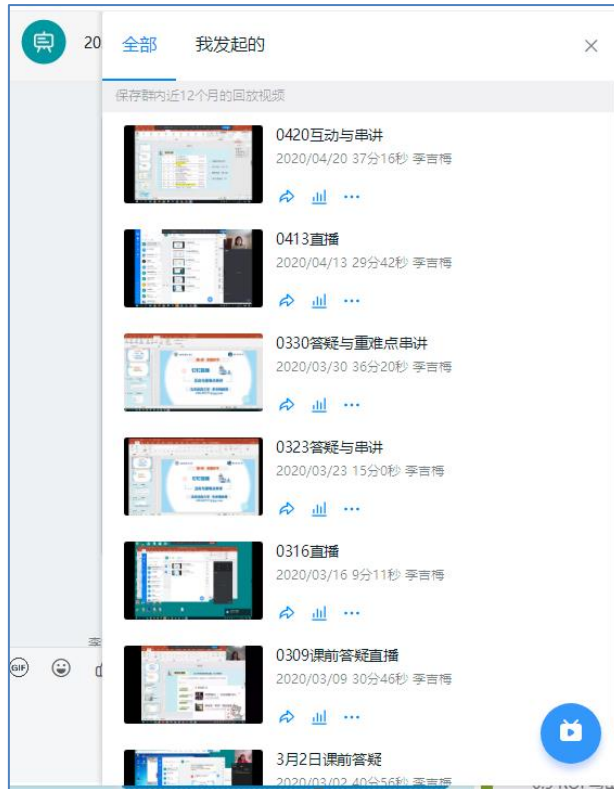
20

全部　我发起的

×

保存群内近12个月的回放视频

0420互动与串讲
2020/04/20 37分16秒 李吉梅

0413直播
2020/04/13 29分42秒 李吉梅

0330答疑与重难点串讲
2020/03/30 36分20秒 李吉梅

0323答疑与串讲
2020/03/23 15分0秒 李吉梅

0316直播
2020/03/16 9分11秒 李吉梅

0309课前答疑直播
2020/03/09 30分46秒 李吉梅

3月2日课前答疑
2020/03/02 40分45秒 李吉梅

GIF